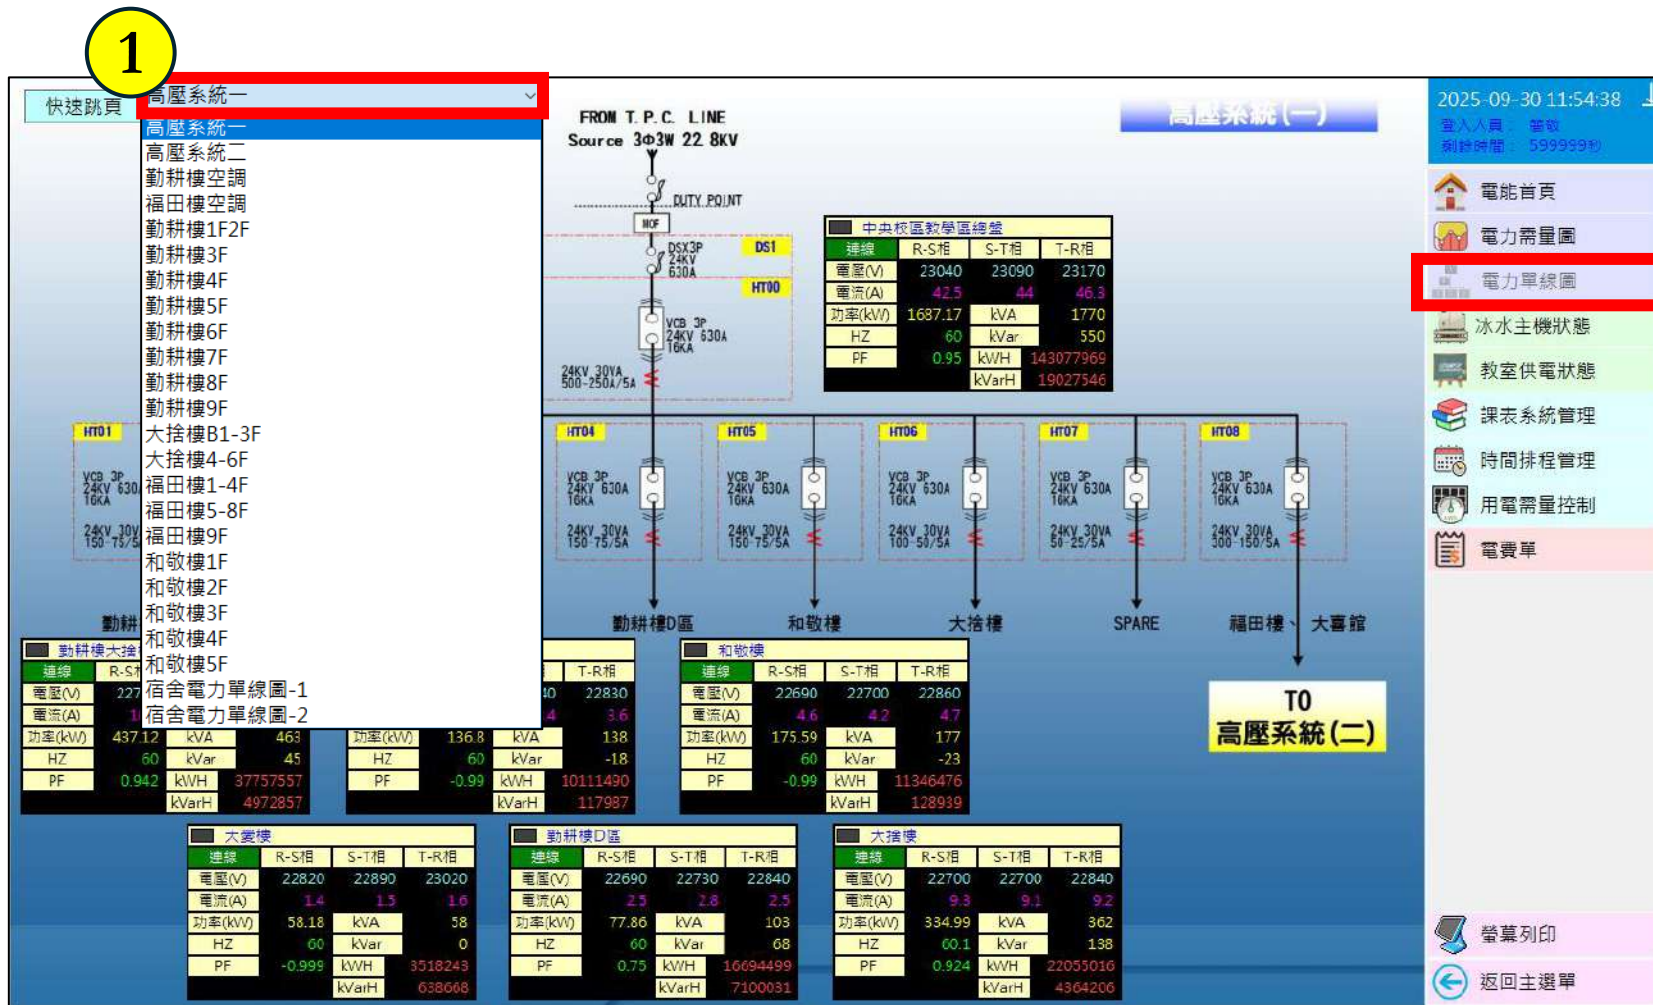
1

快速跳頁 高壓系統一

高壓系統一
高壓系統二
勤耕樓空調
福田樓空調
勤耕樓1F2F
勤耕樓3F
勤耕樓4F
勤耕樓5F
勤耕樓6F
勤耕樓7F
勤耕樓8F
勤耕樓9F
大捨樓B1-3F
大捨樓4-6F
福田樓1-4F
福田樓5-8F
福田樓9F
和敬樓1F
和敬樓2F
和敬樓3F
和敬樓4F
和敬樓5F
宿舍電力單線圖-1
宿舍電力單線圖-2

FROM T. P. C. LINE
Source 3Φ3W 22.8KV

DUTY POINT
MOF
DSX3P 24KV 630A
DS1
HT00
VCB 3P 24KV 630A 16KA
24KV 30VA 500-250A/5A

高壓系統(一)

中央校區教學區總盤
| 連線 | R-S相 | S-T相 | T-R相 |
|---|---|---|---|
| 電壓(V) | 23040 | 23090 | 23170 |
| 電流(A) | 42.5 | 44 | 46.3 |
| 功率(kW) | 1687.17 | kVA | 1770 |
| HZ | 60 | kVar | 550 |
| PF | 0.95 | kWH | 143077969 |
| | | kVarH | 19027546 |

HT01
VCB 3P 24KV 630A 16KA
24KV 30V 150-75/5

HT04
VCB 3P 24KV 630A 16KA
24KV 30VA 150-75/5A

HT05
VCB 3P 24KV 630A 16KA
24KV 30VA 150-75/5A

HT06
VCB 3P 24KV 630A 16KA
24KV 30VA 100-50/5A

HT07
VCB 3P 24KV 630A 16KA
24KV 30VA 50-25/5A

HT08
VCB 3P 24KV 630A 16KA
24KV 30VA 300-150/5A

勤耕 勤耕樓D區 和敬樓 大捨樓 SPARE 福田樓、大喜館

T0
高壓系統(二)

勤耕樓大捨
| 連線 | R-S相 | | |
|---|---|---|---|
| 電壓(V) | 227 | | |
| 電流(A) | 1 | | |
| 功率(kW) | 437.12 | kVA | 463 |
| HZ | 60 | kVar | 45 |
| PF | 0.942 | kWH | 37757557 |
| | | kVarH | 4972857 |

| | | | T-R相 |
|---|---|---|---|
| | | 40 | 22830 |
| | | 4 | 3.6 |
| 功率(kW) | 136.8 | kVA | 138 |
| HZ | 60 | kVar | -18 |
| PF | -0.99 | kWH | 10111490 |
| | | kVarH | 117987 |

和敬樓
| 連線 | R-S相 | S-T相 | T-R相 |
|---|---|---|---|
| 電壓(V) | 22690 | 22700 | 22860 |
| 電流(A) | 4.6 | 4.2 | 4.7 |
| 功率(kW) | 175.59 | kVA | 177 |
| HZ | 60 | kVar | -23 |
| PF | -0.99 | kWH | 11346476 |
| | | kVarH | 128939 |

大愛樓
| 連線 | R-S相 | S-T相 | T-R相 |
|---|---|---|---|
| 電壓(V) | 22820 | 22890 | 23020 |
| 電流(A) | 1.4 | 1.5 | 1.6 |
| 功率(kW) | 58.18 | kVA | 58 |
| HZ | 60 | kVar | 0 |
| PF | -0.999 | kWH | 3518243 |
| | | kVarH | 638668 |

勤耕樓D區
| 連線 | R-S相 | S-T相 | T-R相 |
|---|---|---|---|
| 電壓(V) | 22690 | 22730 | 22840 |
| 電流(A) | 2.5 | 2.8 | 2.5 |
| 功率(kW) | 77.86 | kVA | 103 |
| HZ | 60 | kVar | 68 |
| PF | 0.75 | kWH | 16694499 |
| | | kVarH | 7100031 |

大捨樓
| 連線 | R-S相 | S-T相 | T-R相 |
|---|---|---|---|
| 電壓(V) | 22700 | 22700 | 22840 |
| 電流(A) | 9.3 | 9.1 | 9.2 |
| 功率(kW) | 334.99 | kVA | 362 |
| HZ | 60.1 | kVar | 138 |
| PF | 0.924 | kWH | 22055016 |
| | | kVarH | 4364206 |

2025-09-30 11:54:38
登入人員： 管致
剩餘時間： 599999秒

電能首頁
電力需量圖
電力單線圖
冰水主機狀態
教室供電狀態
課表系統管理
時間排程管理
用電需量控制
電費單
螢幕列印
返回主選單